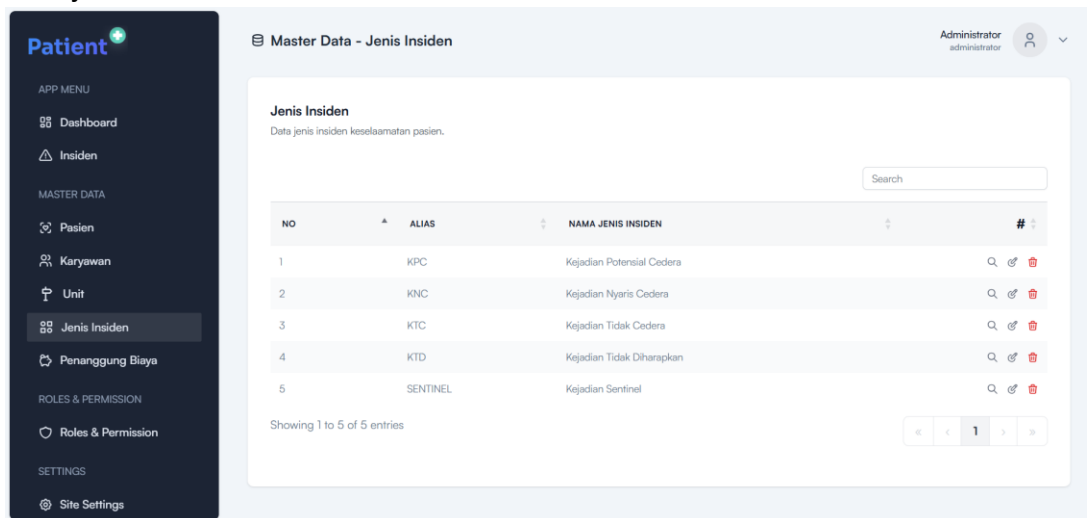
Patient

APP MENU
Dashboard
Insiden
MASTER DATA
Pasien
Karyawan
Unit
Jenis Insiden
Penanggung Biaya
ROLES & PERMISSION
Roles & Permission
SETTINGS
Site Settings

Master Data - Jenis Insiden

Administrator
administrator

Jenis Insiden
Data jenis insiden keselaamatan pasien.

Search

| NO | ALIAS | NAMA JENIS INSIDEN | # |
|---|---|---|---|
| 1 | KPC | Kejadian Potensial Cedera | |
| 2 | KNC | Kejadian Nyaris Cedera | |
| 3 | KTC | Kejadian Tidak Cedera | |
| 4 | KTD | Kejadian Tidak Diharapkan | |
| 5 | SENTINEL | Kejadian Sentinel | |

Showing 1 to 5 of 5 entries

« ‹ 1 › »